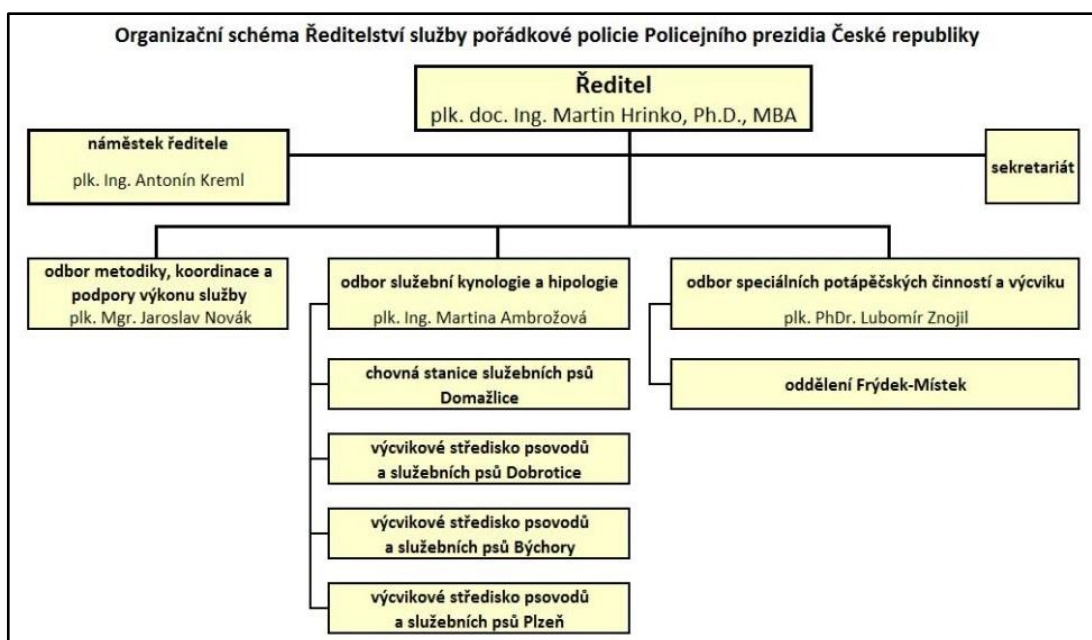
Organizační schéma Ředitelství služby pořádkové policie Policejního prezidia České republiky

Ředitel
plk. doc. Ing. Martin Hrinko, Ph.D., MBA

náměstek ředitele
plk. Ing. Antonín Kreml

sekretariát

odbor metodiky, koordinace a podpory výkonu služby
plk. Mgr. Jaroslav Novák

odbor služební kynologie a hipologie
plk. Ing. Martina Ambrožová

chovná stanice služebních psů Domažlice

výcvikové středisko psovodů a služebních psů Dobrotice

výcvikové středisko psovodů a služebních psů Býchory

výcvikové středisko psovodů a služebních psů Plzeň

odbor speciálních potápěčských činností a výcviku
plk. PhDr. Lubomír Znojil

oddělení Frýdek-Místek